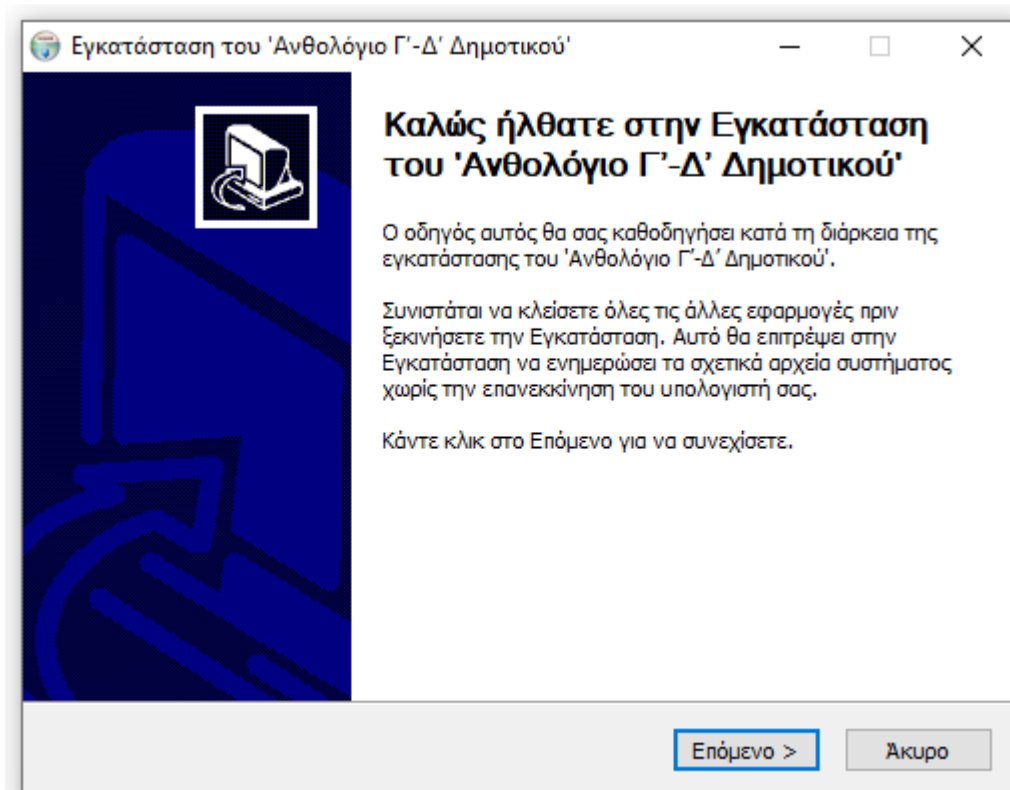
Εγκατάσταση του 'Ανθολόγιο Γ'-Δ' Δημοτικού'

Καλώς ήλθατε στην Εγκατάσταση του 'Ανθολόγιο Γ'-Δ' Δημοτικού'

Ο οδηγός αυτός θα σας καθοδηγήσει κατά τη διάρκεια της εγκατάστασης του 'Ανθολόγιο Γ'-Δ' Δημοτικού'.

Συνιστάται να κλείσετε όλες τις άλλες εφαρμογές πριν ξεκινήσετε την Εγκατάσταση. Αυτό θα επιτρέψει στην Εγκατάσταση να ενημερώσει τα σχετικά αρχεία συστήματος χωρίς την επανεκκίνηση του υπολογιστή σας.

Κάντε κλικ στο Επόμενο για να συνεχίσετε.

Επόμενο >

Άκυρο